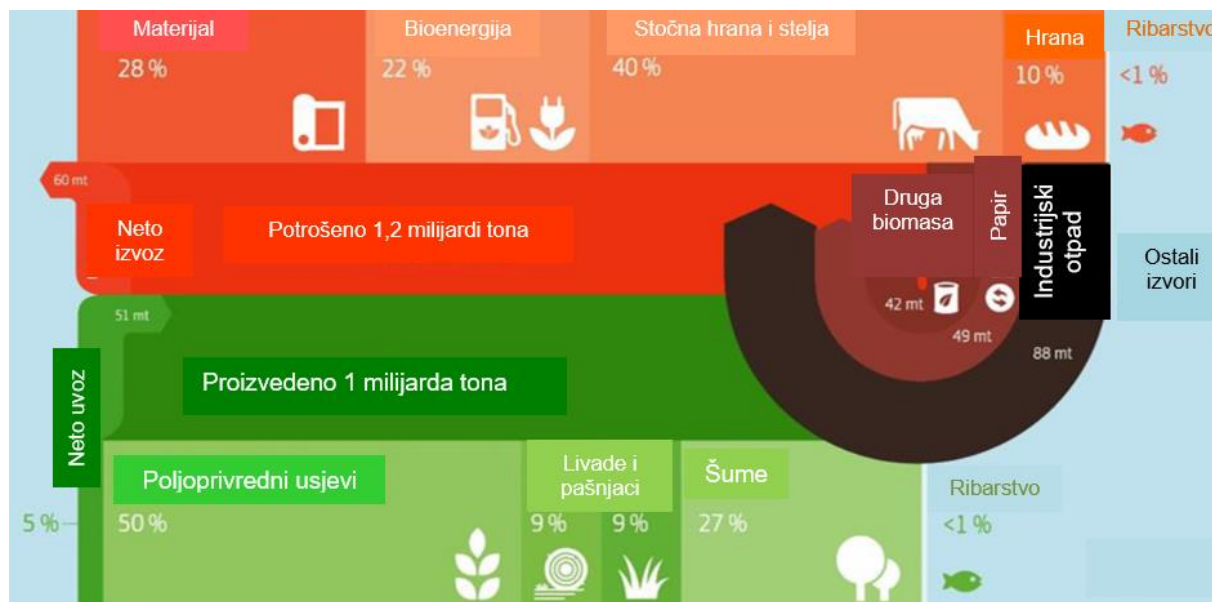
Materijal
28 %

Bioenergija
22 %

Stočna hrana i stelja
40 %

Hrana
10 %

Ribarstvo
<1 %

60 mt

Neto izvoz

Potrošeno 1,2 milijardi tona

Druga biomasa

Papir

Industrijski otpad

Ostali izvori

42 mt

49 mt

88 mt

51 mt

Neto uvoz

Proizvedeno 1 milijarda tona

Poljoprivredni usjevi
5 %
50 %

Livade i pašnjaci
9 %
9 %

Šume
27 %

Ribarstvo
<1 %